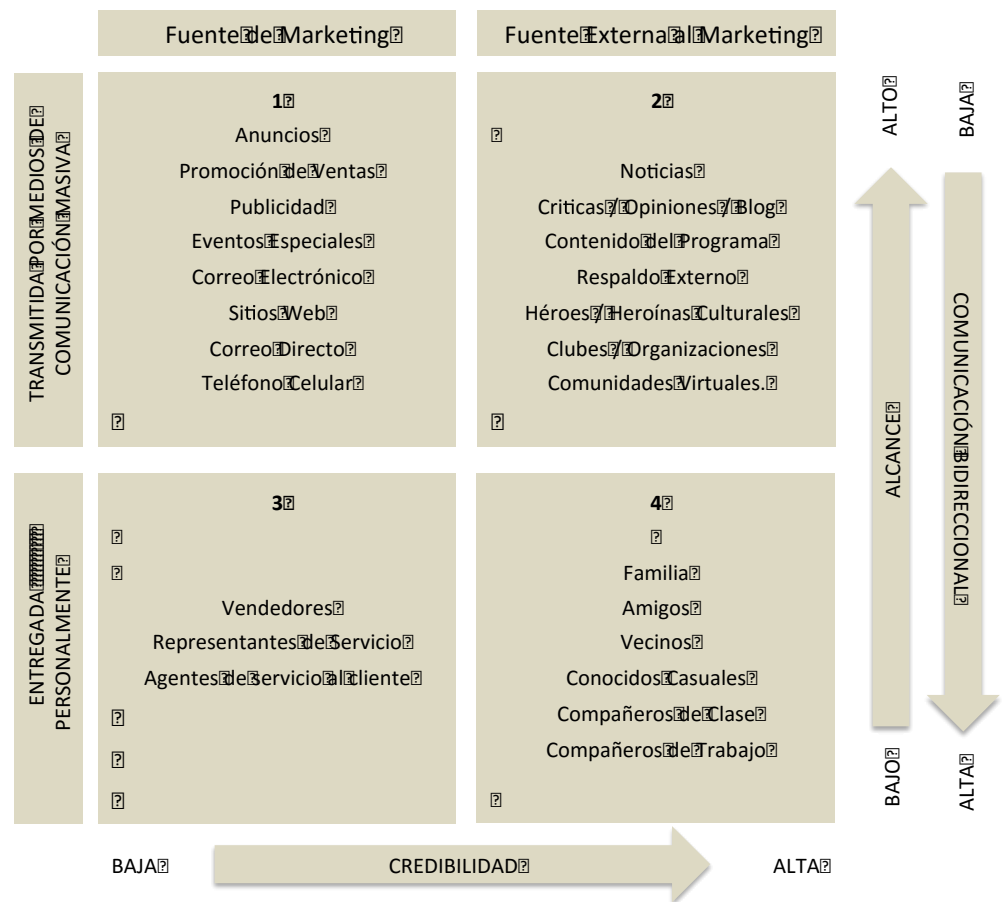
Fuente de Marketing

Fuente Externa al Marketing

TRANSMITIDA POR MEDIOS DE COMUNICACIÓN MASIVA

1

Anuncios

Promoción de Ventas

Publicidad

Eventos Especiales

Correo Electrónico

Sitios Web

Correo Directo

Teléfono Celular

2

Noticias

Criticas / Opiniones / Blog

Contenido del Programa

Respaldo Externo

Héroes / Heroínas Culturales

Clubes / Organizaciones

Comunidades Virtuales.

ALTO

BAJA

ALCANCE

COMUNICACIÓN BIDIRECCIONAL

BAJO

ALTA

ENTREGADA PERSONALMENTE

3

Vendedores

Representantes de Servicio

Agentes de servicio al cliente

4

Familia

Amigos

Vecinos

Conocidos Casuales

Compañeros de Clase

Compañeros de Trabajo

BAJA

CREDIBILIDAD

ALTA